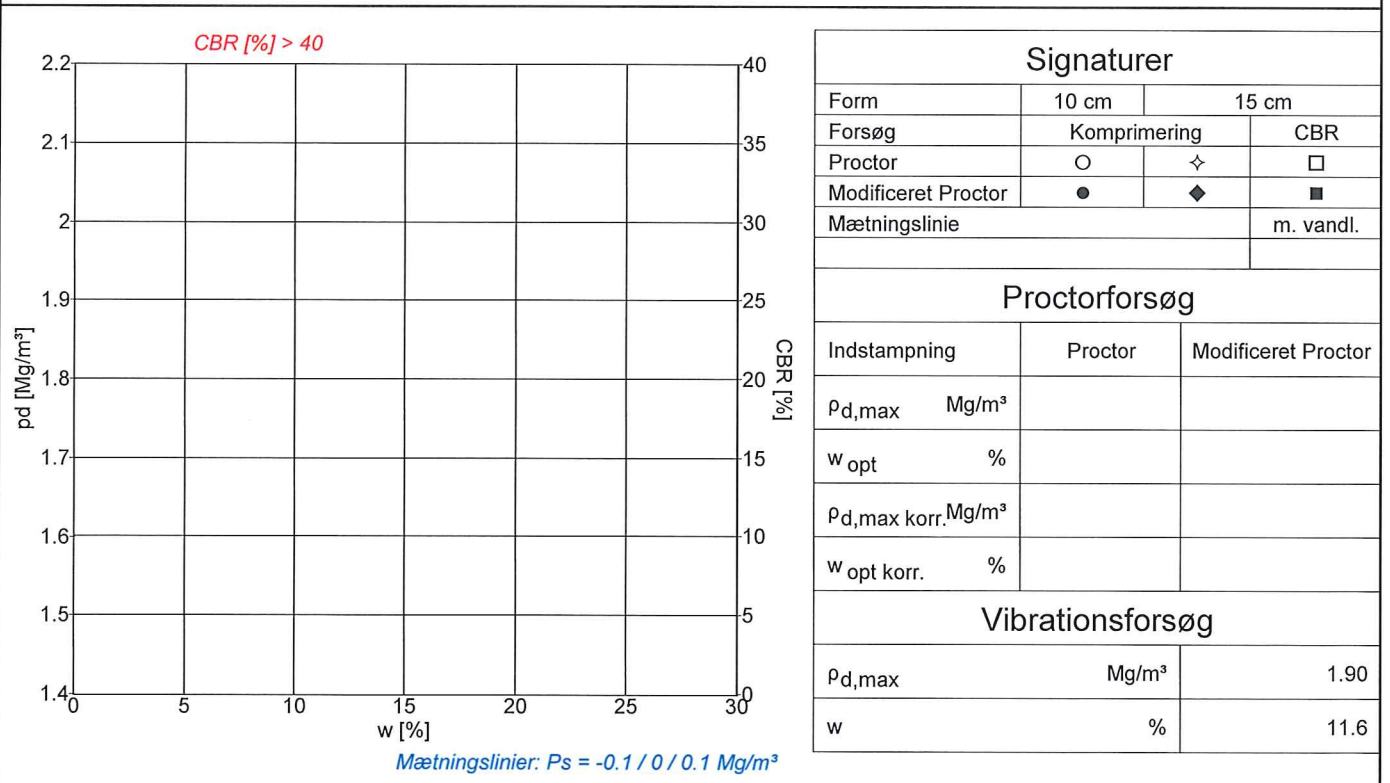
CBR [%] > 40

2.2
2.1
2
1.9
1.8
1.7
1.6
1.5
1.4

ρd [Mg/m³]

40
35
30
25
20
15
10
5
0

CBR [%]

0 5 10 15 20 25 30
w [%]

Mætningslinier: Ps = -0.1 / 0 / 0.1 Mg/m³

| Signaturer | | | |
|---|---|---|---|
| Form | 10 cm | 15 cm | |
| Forsøg | Komprimering | | CBR |
| Proctor | ○ | ✧ | □ |
| Modificeret Proctor | ● | ◆ | ■ |
| Mætningslinie | | | m. vandl. |
| | | | |

| Proctorforsøg | | |
|---|---|---|
| Indstampning | Proctor | Modificeret Proctor |
| $\rho_{d,max}$ Mg/m³ | | |
| $w_{opt}$ % | | |
| $\rho_{d,max\ korr.}$ Mg/m³ | | |
| $w_{opt\ korr.}$ % | | |

| Vibrationsforsøg | | |
|---|---|---|
| $\rho_{d,max}$ | Mg/m³ | 1.90 |
| w | % | 11.6 |